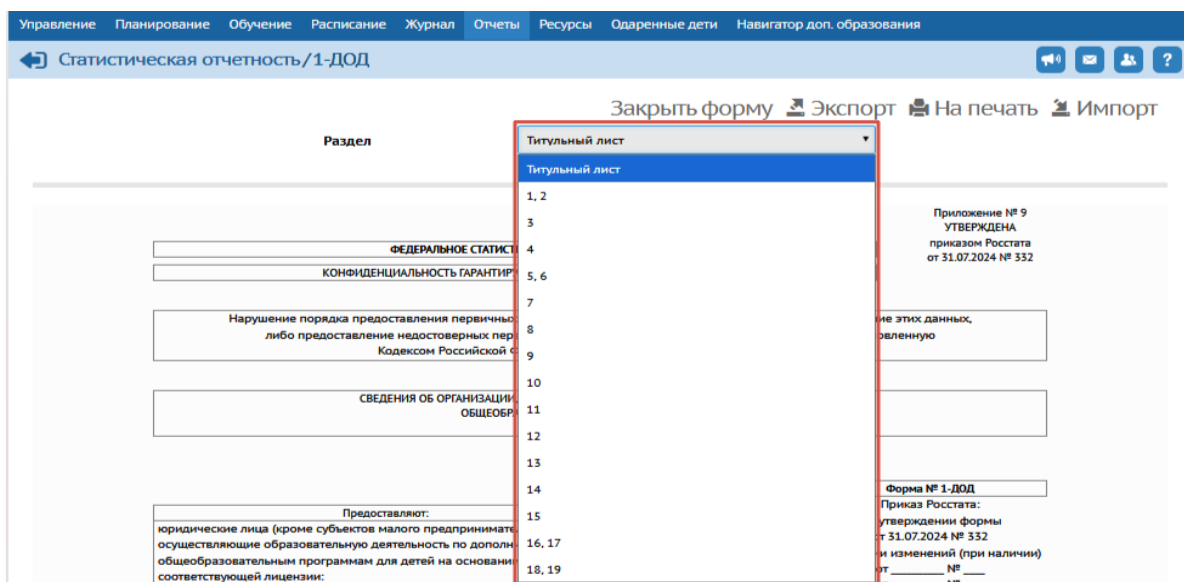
Управление Планирование Обучение Расписание Журнал Отчеты Ресурсы Одаренные дети Навигатор доп. образования

Статистическая отчетность/1-ДОД

Закрыть форму Экспорт На печать Импорт

Раздел

Титульный лист

Титульный лист
1, 2
3
4
5, 6
7
8
9
10
11
12
13
14
15
16, 17
18, 19

Приложение № 9
УТВЕРЖДЕНА
приказом Росстата
от 31.07.2024 № 332

ФЕДЕРАЛЬНОЕ СТАТИСТ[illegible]

КОНФИДЕНЦИАЛЬНОСТЬ ГАРАНТИР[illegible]

Нарушение порядка предоставления первичны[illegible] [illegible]ие этих данных,
либо предоставление недостоверных пер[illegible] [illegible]вленную
Кодексом Российской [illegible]

СВЕДЕНИЯ ОБ ОРГАНИЗАЦИ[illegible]
ОБЩЕОБР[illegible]

Форма № 1-ДОД

Предоставляют:
юридические лица (кроме субъектов малого предпринимате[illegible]
осуществляющие образовательную деятельность по дополн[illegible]
общеобразовательным программам для детей на основани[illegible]
соответствующей лицензии:

Приказ Росстата:
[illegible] утверждении формы
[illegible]т 31.07.2024 № 332
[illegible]и изменений (при наличии)
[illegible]т ________ № ___